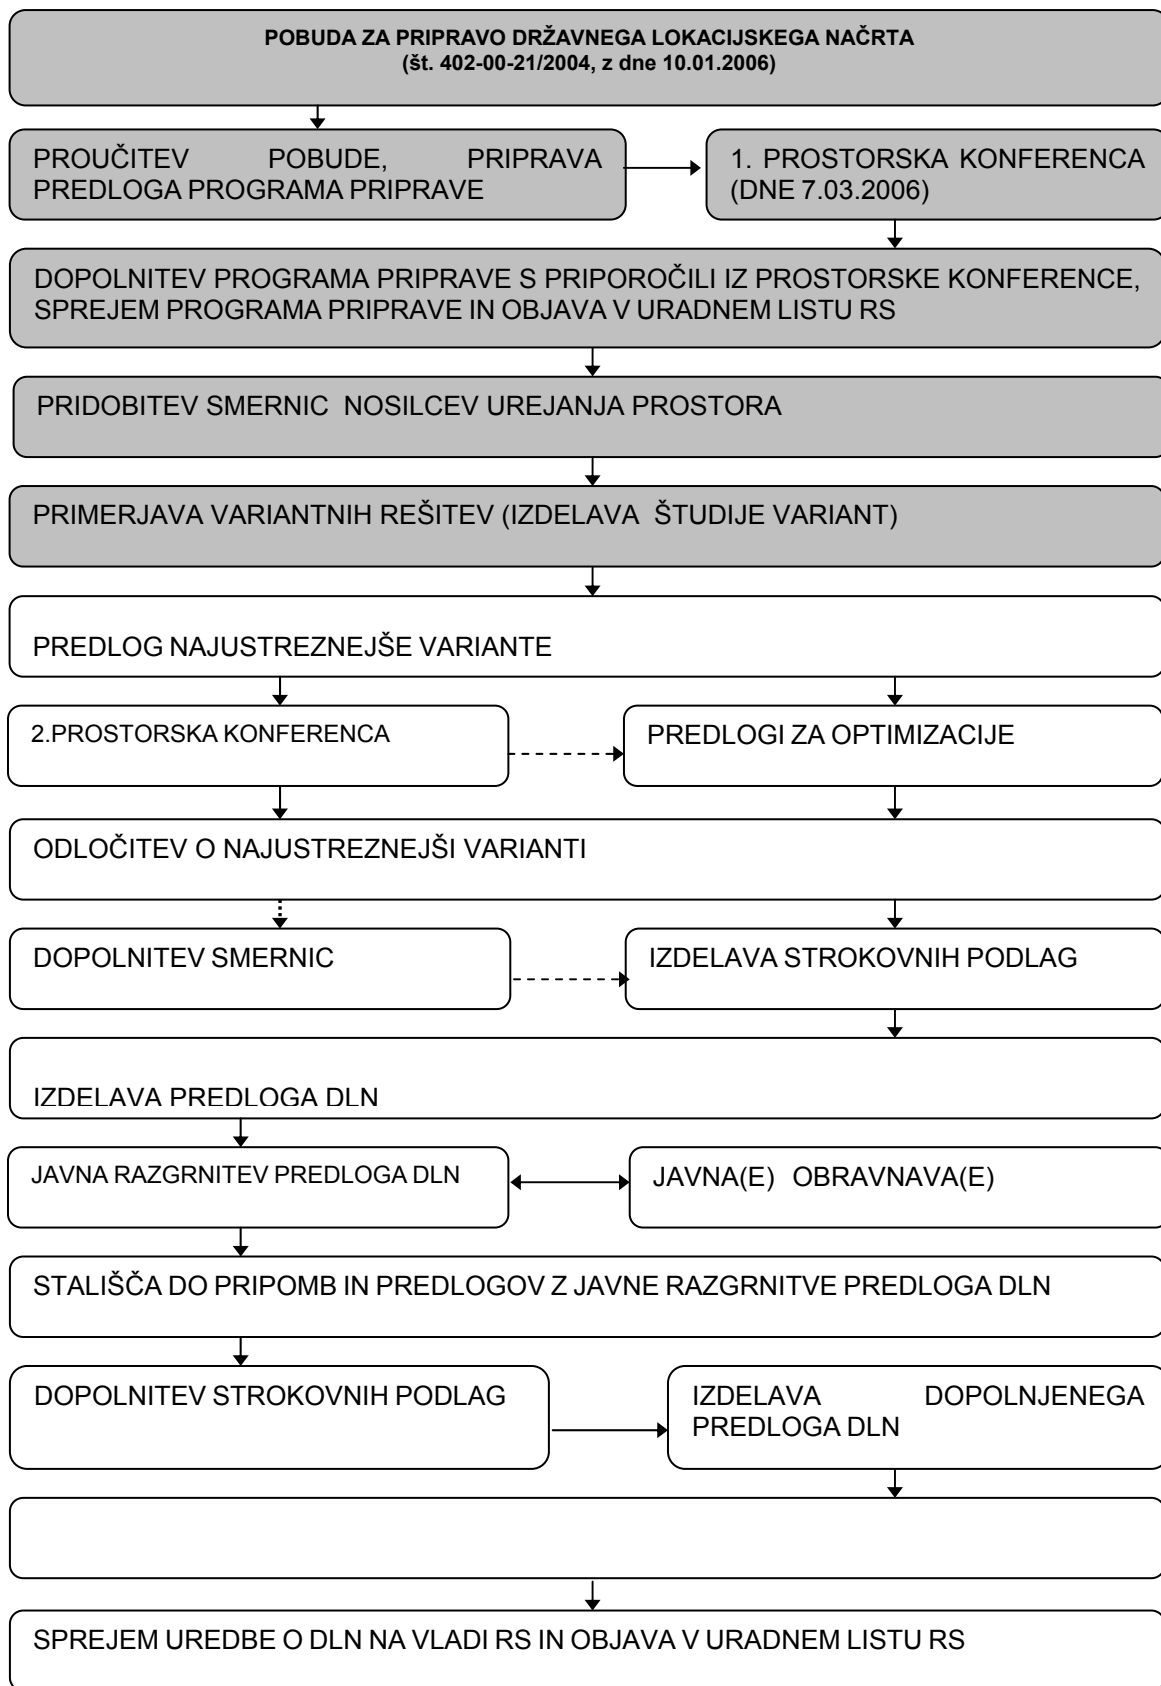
POBUDA ZA PRIPRAVO DRŽAVNEGA LOKACIJSKEGA NAČRTA
(št. 402-00-21/2004, z dne 10.01.2006)

PROUČITEV POBUDE, PRIPRAVA PREDLOGA PROGRAMA PRIPRAVE

1. PROSTORSKA KONFERENCA (DNE 7.03.2006)

DOPOLNITEV PROGRAMA PRIPRAVE S PRIPOROČILI IZ PROSTORSKE KONFERENCE, SPREJEM PROGRAMA PRIPRAVE IN OBJAVA V URADNEM LISTU RS

PRIDOBITEV SMERNIC NOSILCEV UREJANJA PROSTORA

PRIMERJAVA VARIANTNIH REŠITEV (IZDELAVA ŠTUDIJE VARIANT)

PREDLOG NAJUSTREZNEJŠE VARIANTE

2.PROSTORSKA KONFERENCA

PREDLOGI ZA OPTIMIZACIJE

ODLOČITEV O NAJUSTREZNEJŠI VARIANTI

DOPOLNITEV SMERNIC

IZDELAVA STROKOVNIH PODLAG

IZDELAVA PREDLOGA DLN

JAVNA RAZGRNITEV PREDLOGA DLN

JAVNA(E) OBRAVNAVA(E)

STALIŠČA DO PRIPOMB IN PREDLOGOV Z JAVNE RAZGRNITVE PREDLOGA DLN

DOPOLNITEV STROKOVNIH PODLAG

IZDELAVA DOPOLNJENEGA PREDLOGA DLN

SPREJEM UREDBE O DLN NA VLADI RS IN OBJAVA V URADNEM LISTU RS